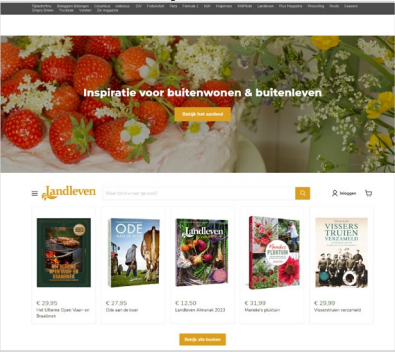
Inspiratie voor buitenwonen & buitenleven

Bekijk het aanbod

Landleven

Waar ben je naar op zoek?

Inloggen

€ 29,95
Het Ultieme Open Vuur- en Braaiboek

€ 27,95
Ode aan de boer

€ 12,50
Landleven Almanak 2023

€ 31,99
Mareike's pluktuin

€ 29,99
Visserstruien verzameld

Bekijk alle boeken